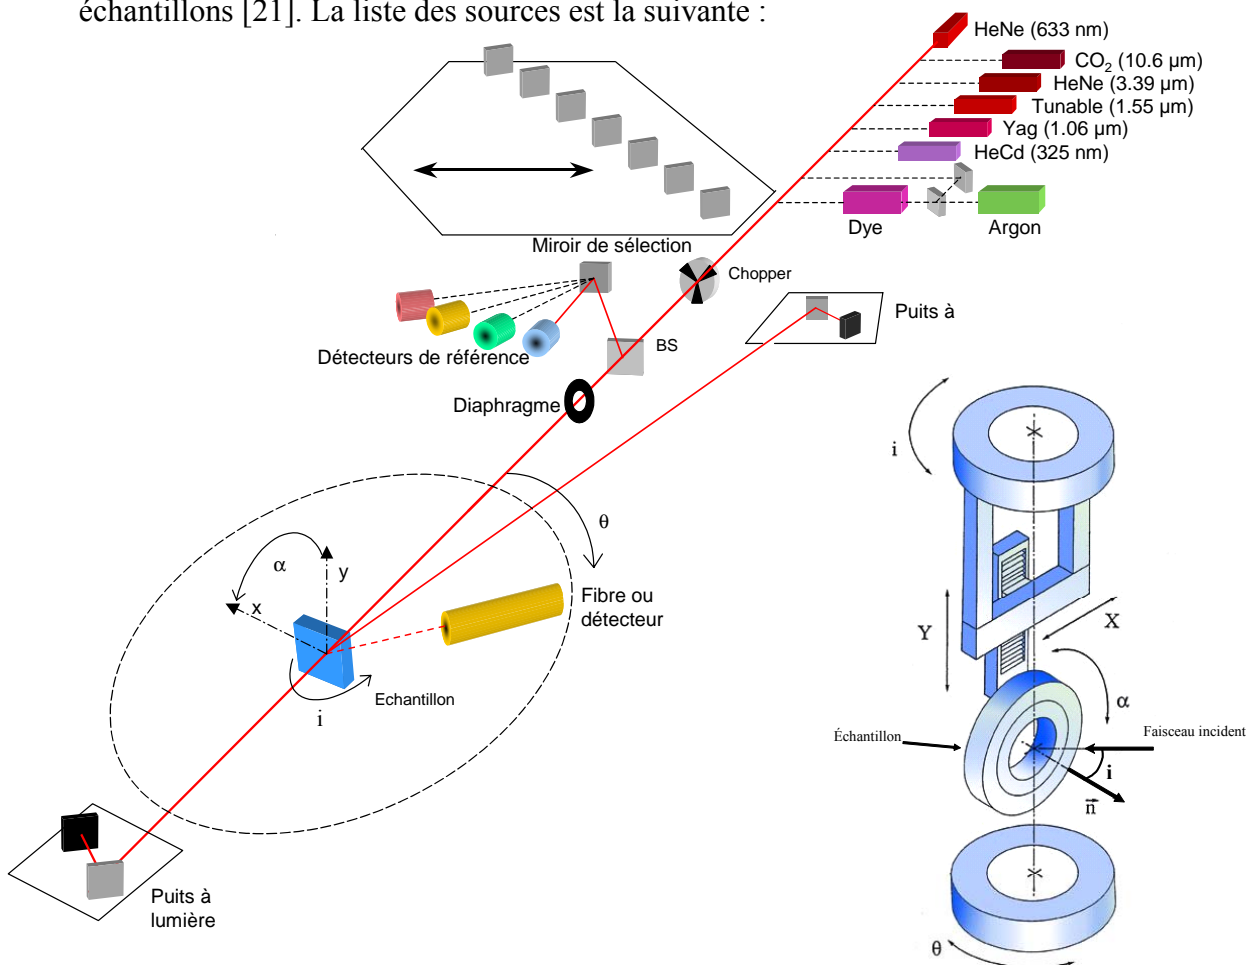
échantillons [21]. La liste des sources est la suivante :

HeNe (633 nm)
$CO_2$ (10.6 µm)
HeNe (3.39 µm)
Tunable (1.55 µm)
Yag (1.06 µm)
HeCd (325 nm)
Dye
Argon

Miroir de sélection
Chopper
Puits à
Détecteurs de référence
BS
Diaphragme

θ
α
y
x
Fibre ou détecteur
Echantillon
i

Puits à lumière

i
Y
X
α
Échantillon
Faisceau incident
i
$\vec{n}$
θ